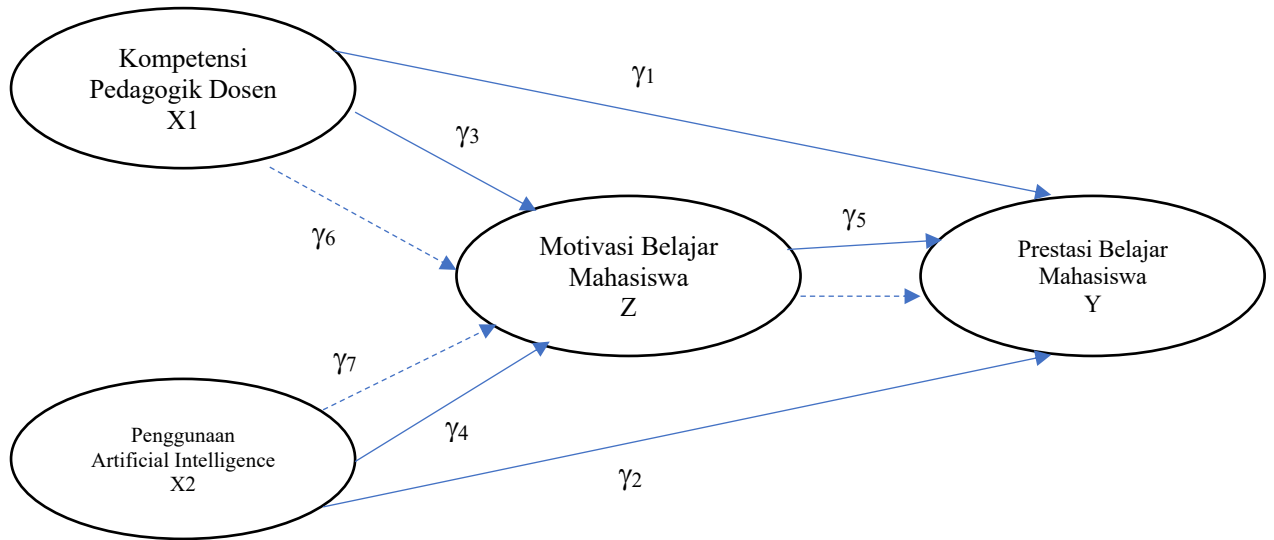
Kompetensi Pedagogik Dosen X1

$\gamma_1$

$\gamma_3$

$\gamma_6$

$\gamma_5$

Motivasi Belajar Mahasiswa Z

Prestasi Belajar Mahasiswa Y

$\gamma_7$

$\gamma_4$

Penggunaan Artificial Intelligence X2

$\gamma_2$